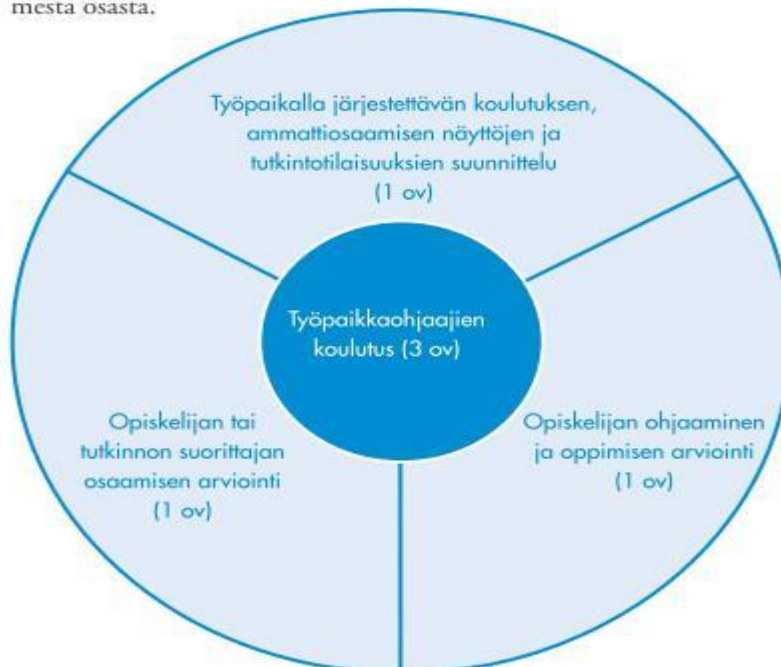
mesta osasta.

Työpaikalla järjestettävän koulutuksen, ammattiosaamisen näyttöjen ja tutkintotilaisuuksien suunnittelu (1 ov)

Työpaikkaohjaajien koulutus (3 ov)

Opiskelijan tai tutkinnon suorittajan osaamisen arviointi (1 ov)

Opiskelijan ohjaaminen ja oppimisen arviointi (1 ov)